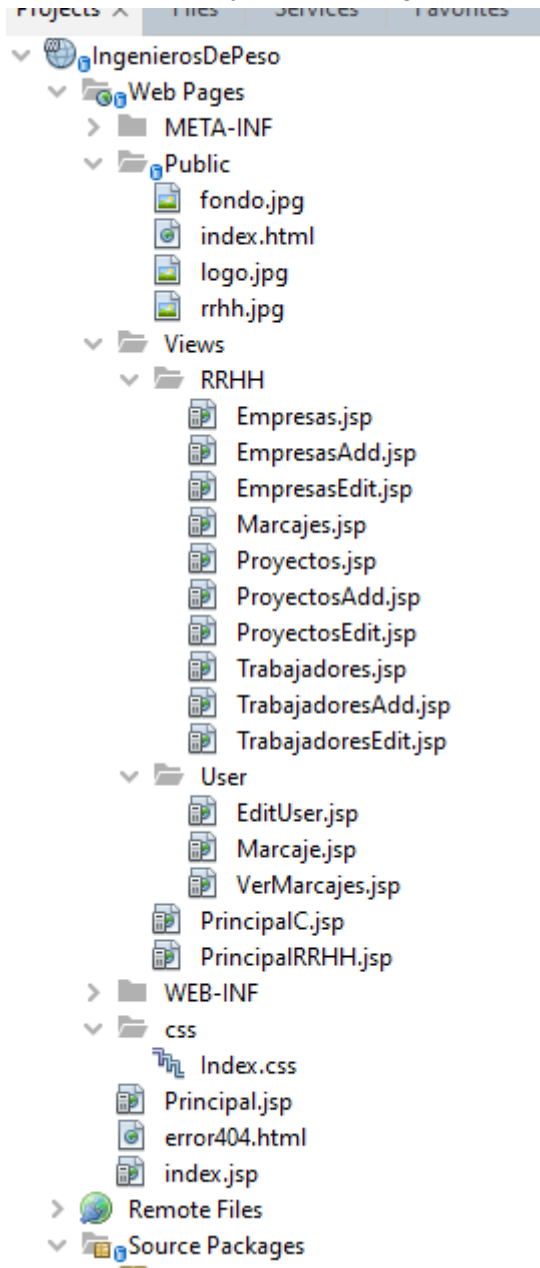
Projects × Files Services Favorites
IngenierosDePeso
Web Pages
META-INF
Public
fondo.jpg
index.html
logo.jpg
rrhh.jpg
Views
RRHH
Empresas.jsp
EmpresasAdd.jsp
EmpresasEdit.jsp
Marcajes.jsp
Proyectos.jsp
ProyectosAdd.jsp
ProyectosEdit.jsp
Trabajadores.jsp
TrabajadoresAdd.jsp
TrabajadoresEdit.jsp
User
EditUser.jsp
Marcaje.jsp
VerMarcajes.jsp
PrincipalC.jsp
PrincipalRRHH.jsp
WEB-INF
css
Index.css
Principal.jsp
error404.html
index.jsp
Remote Files
Source Packages